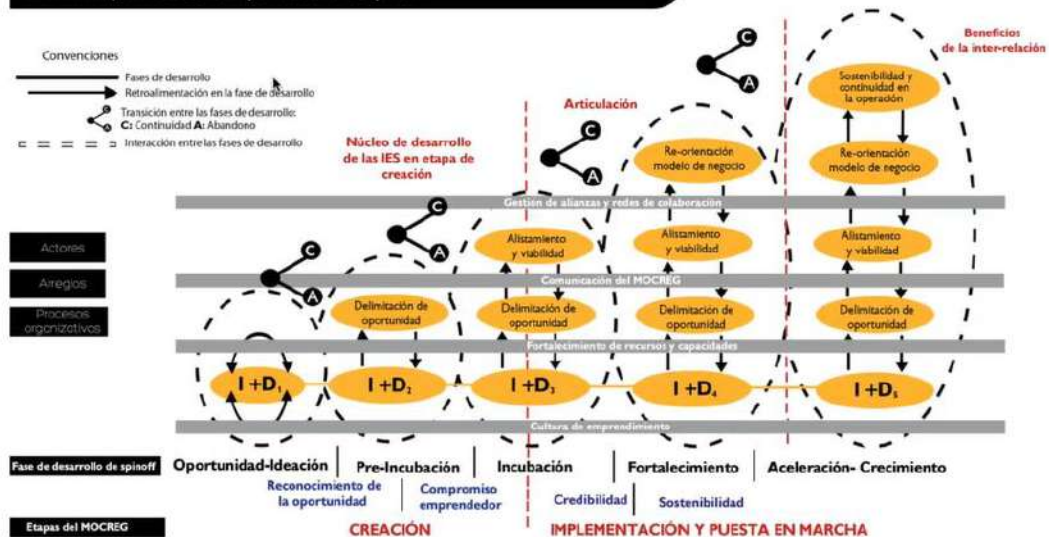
Convenciones

Fases de desarrollo

Retroalimentación en la fase de desarrollo

Transición entre las fases de desarrollo: C: Continuidad A: Abandono

Interacción entre las fases de desarrollo

Núcleo de desarrollo de las IES en etapa de creación

Articulación

Beneficios de la inter-relación

C
A
C
A
C
A
C
A

Sostenibilidad y continuidad en la operación

Re-orientación modelo de negocio

Re-orientación modelo de negocio

Gestión de alianzas y redes de colaboración

Actores

Alistamiento y viabilidad

Alistamiento y viabilidad

Alistamiento y viabilidad

Arreglos

Comunicación del MOCREG

Procesos organizativos

Delimitación de oportunidad

Delimitación de oportunidad

Delimitación de oportunidad

Delimitación de oportunidad

Fortalecimiento de recursos y capacidades

$I+D_1$

$I+D_2$

$I+D_3$

$I+D_4$

$I+D_5$

Cultura de emprendimiento

Fase de desarrollo de spinoff

Oportunidad-Ideación | Pre-Incubación | Incubación | Fortalecimiento | Aceleración- Crecimiento

Reconocimiento de la oportunidad

Compromiso emprendedor

Credibilidad

Sostenibilidad

Etapas del MOCREG

CREACIÓN

IMPLEMENTACIÓN Y PUESTA EN MARCHA